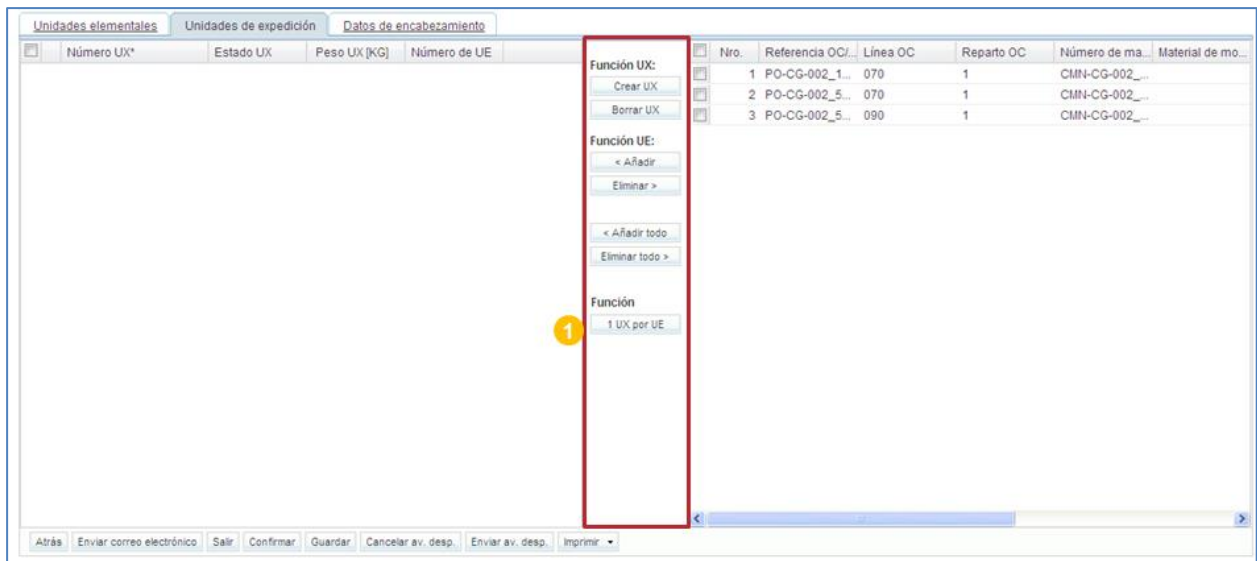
Unidades elementales | Unidades de expedición | Datos de encabezamiento

| Número UX* | Estado UX | Peso UX [KG] | Número de UE |
|---|---|---|---|

Función UX:
Crear UX
Borrar UX

Función UE:
< Añadir
Eliminar >

< Añadir todo
Eliminar todo >

Función
1 UX por UE

1

| Nro. | Referencia OC/... | Línea OC | Reparto OC | Número de ma... | Material de mo... |
|---|---|---|---|---|---|
| 1 | PO-CG-002_1... | 070 | 1 | CMN-CG-002_... | |
| 2 | PO-CG-002_5... | 070 | 1 | CMN-CG-002_... | |
| 3 | PO-CG-002_5... | 090 | 1 | CMN-CG-002_... | |

Atrás | Enviar correo electrónico | Salir | Confirmar | Guardar | Cancelar av. desp. | Enviar av. desp. | Imprimir